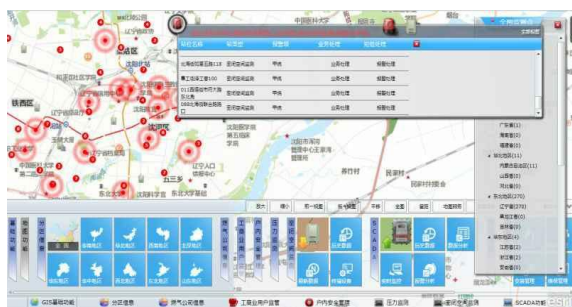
铁西区
辽宁大学
东北大学
沈阳站
沈阳北站
浑南
站点名称 | 报警类型 | 报警等级 | 处理状态 | 报警处理
北海街阀室压力118 | 压力超限报警 | 严重 | 立即处理 | 报警处理
第二调压工作100 | 压力超限报警 | 严重 | 立即处理 | 报警处理
011调压站市内天然气压力 | 压力超限报警 | 严重 | 立即处理 | 报警处理
0883调压柜出压 | 压力超限报警 | 严重 | 立即处理 | 报警处理
广东省
海南省
福建省
辽宁省
吉林省
黑龙江省
江苏省
浙江省
安徽省
GIS基础功能
供气管理
燃气公司信息
工商业用户管理
户内安全管理
压力监测
燃气安全监测
SCADA系统